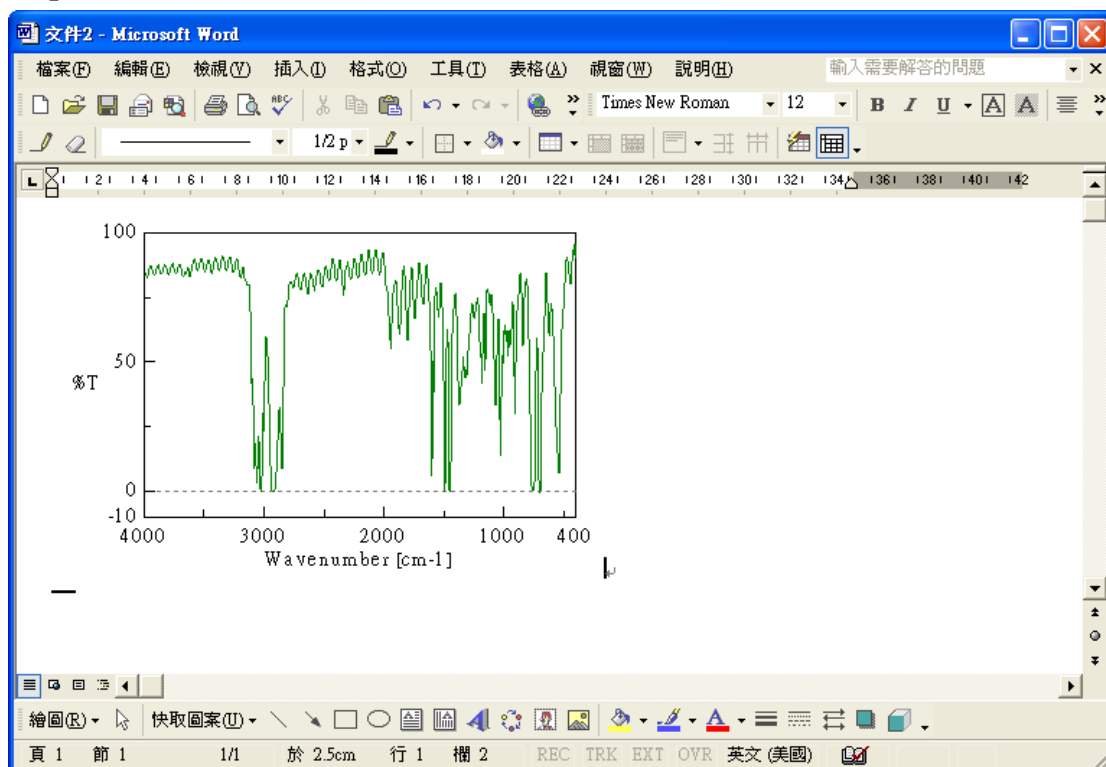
文件2 - Microsoft Word

檔案(F) 編輯(E) 檢視(V) 插入(I) 格式(O) 工具(T) 表格(A) 視窗(W) 說明(H)

輸入需要解答的問題

Times New Roman 12 B I U A A

1/2 p

2 4 6 8 10 12 14 16 18 20 22 24 26 28 30 32 34 36 38 40 42

100

50

%T

0

-10

4000 3000 2000 1000 400

Wavenumber [cm-1]

繪圖(R) 快取圖案(U)

頁 1 節 1 1/1 於 2.5cm 行 1 欄 2 REC TRK EXT OVR 英文 (美國)